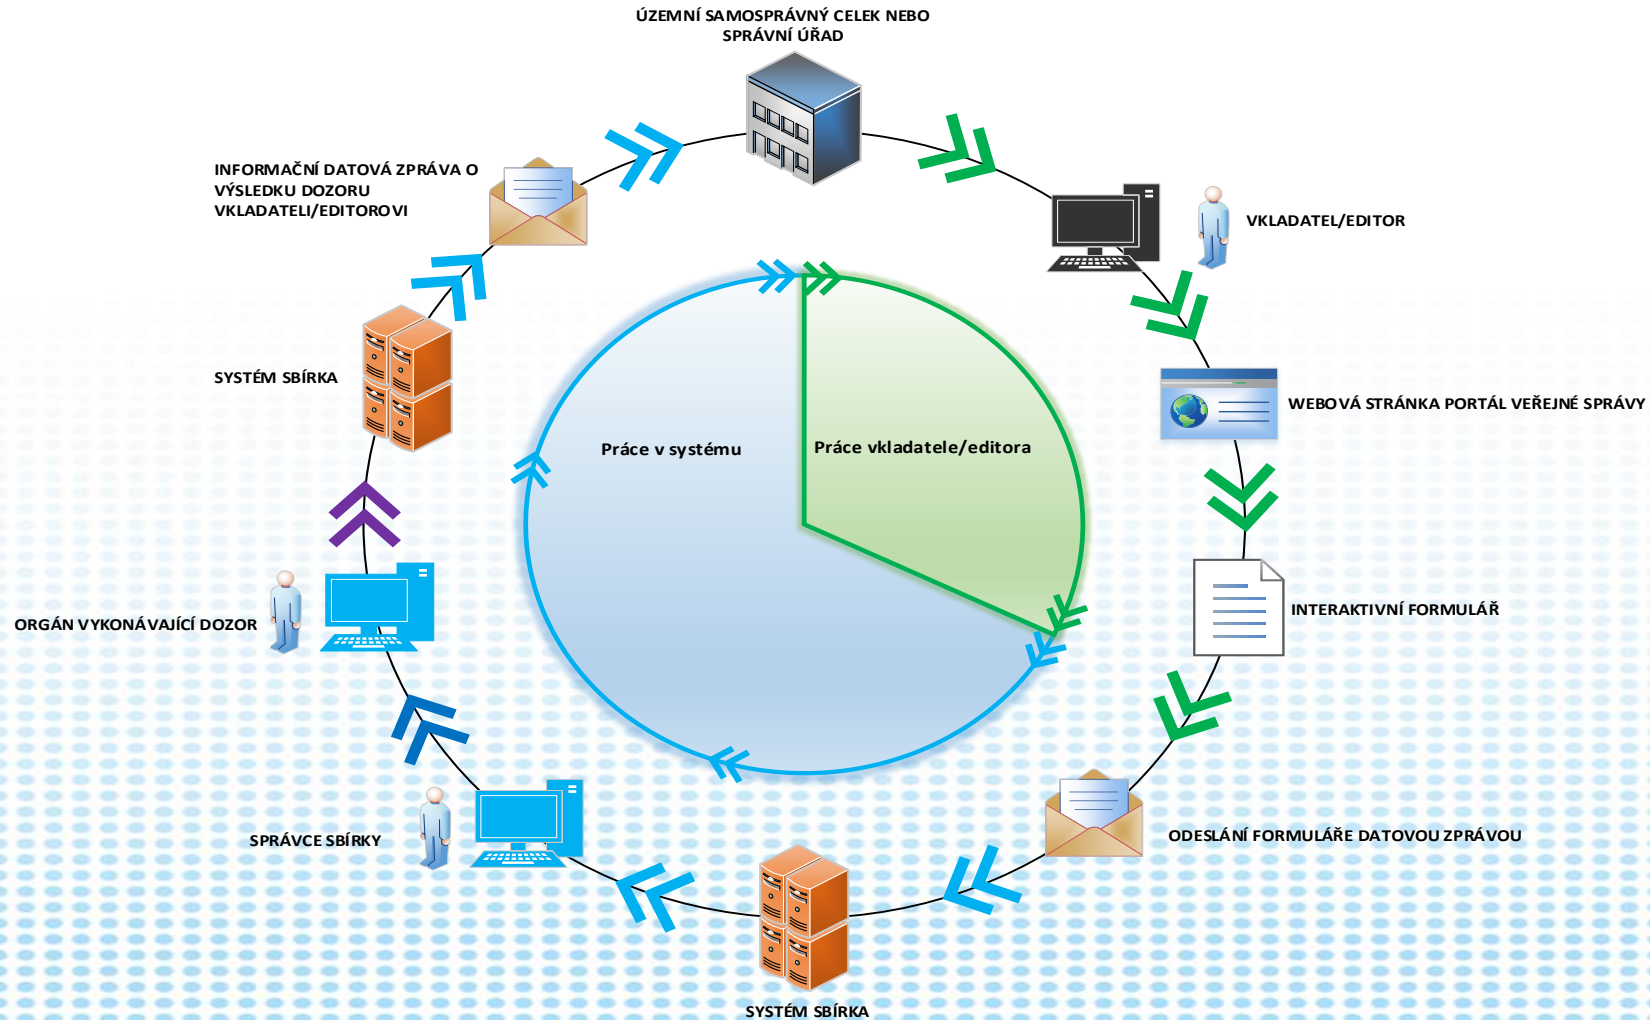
ÚZEMNÍ SAMOSPRÁVNÝ CELEK NEBO SPRÁVNÍ ÚŘAD

INFORMAČNÍ DATOVÁ ZPRÁVA O VÝSLEDKU DOZORU VKLADATELI/EDITOROVI

VKLADATEL/EDITOR

SYSTÉM SBÍRKA

WEBOVÁ STRÁNKA PORTÁL VEŘEJNÉ SPRÁVY

Práce v systému

Práce vkladatele/editora

INTERAKTIVNÍ FORMULÁŘ

ORGÁN VYKONÁVAJÍCÍ DOZOR

ODESLÁNÍ FORMULÁŘE DATOVOU ZPRÁVOU

SPRÁVCE SBÍRKY

SYSTÉM SBÍRKA